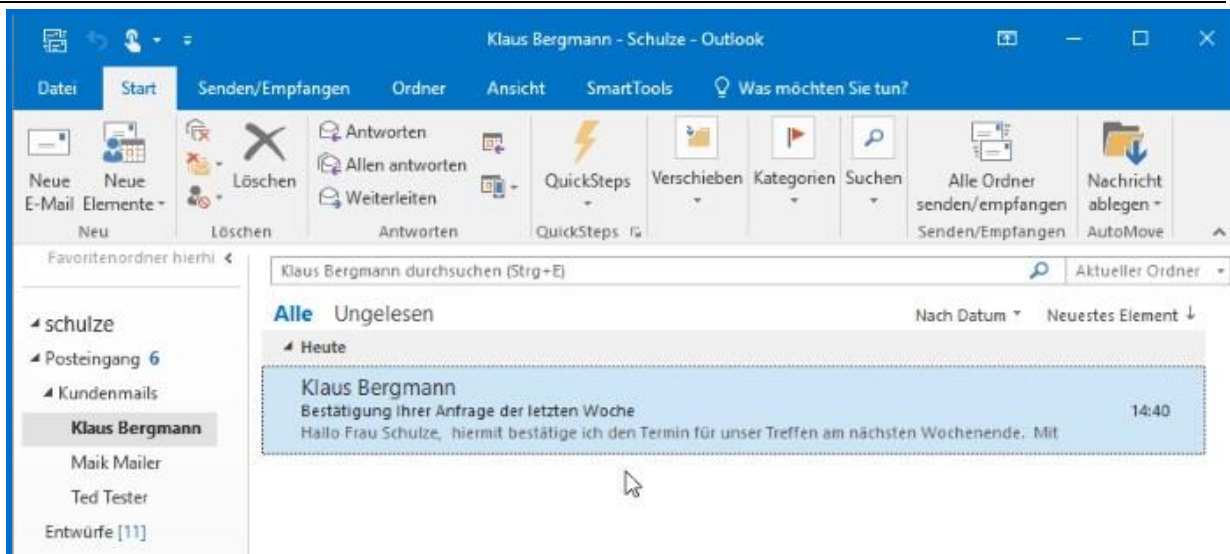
Klaus Bergmann - Schulze - Outlook

Datei
Start
Senden/Empfangen
Ordner
Ansicht
SmartTools
Was möchten Sie tun?

Neue E-Mail
Neue Elemente
Neu
Löschen
Löschen
Antworten
Allen antworten
Weiterleiten
Antworten
QuickSteps
QuickSteps
Verschieben
Kategorien
Suchen
Alle Ordner senden/empfangen
Senden/Empfangen
Nachricht ablegen
AutoMove

Favoritenordner hierhi
Klaus Bergmann durchsuchen (Strg+E)
Aktueller Ordner

schulze
Posteingang 6
Kundenmails
Klaus Bergmann
Maik Mailer
Ted Tester
Entwürfe [11]

Alle
Ungelesen
Nach Datum
Neuestes Element
Heute

Klaus Bergmann
Bestätigung Ihrer Anfrage der letzten Woche
14:40
Hallo Frau Schulze, hiermit bestätige ich den Termin für unser Treffen am nächsten Wochenende. Mit